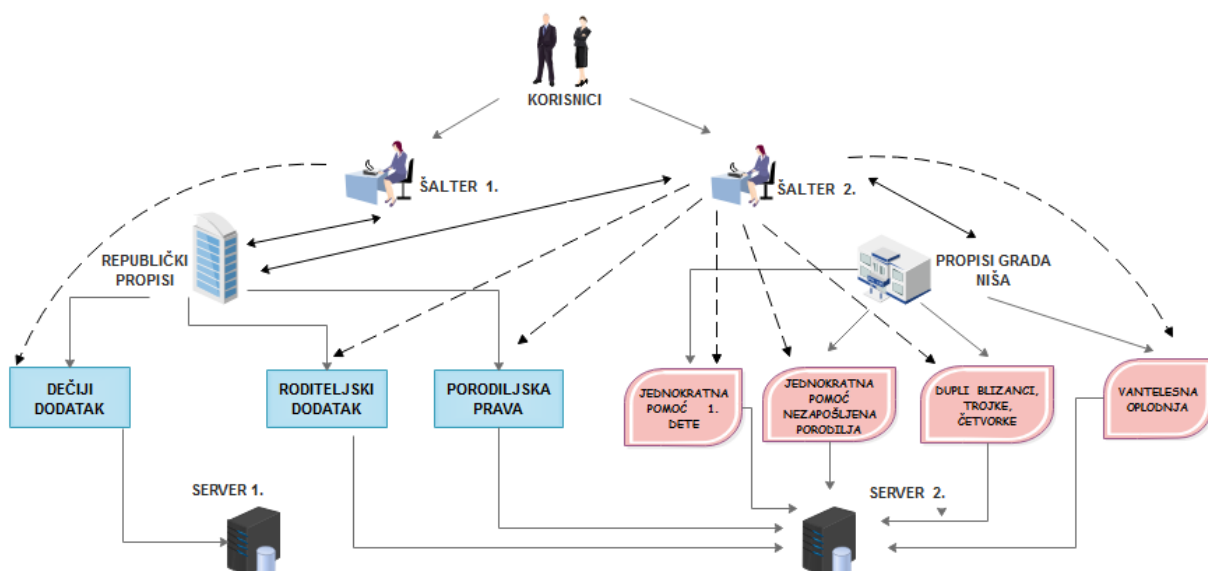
KORISNICI

ŠALTER 1.

ŠALTER 2.

REPUBLIČKI PROPISI

PROPISI GRADA NIŠA

DEČIJI DODATAK

RODITELJSKI DODATAK

PORODILJSKA PRAVA

JEDNOKRATNA POMOĆ 1. DETE

JEDNOKRATNA POMOĆ NEZAPOŠLJENA PORODILJA

DUPLI BLIZANCI, TROJKE, ČETVORKE

VANTELESNA OPLODNJA

SERVER 1.

SERVER 2.